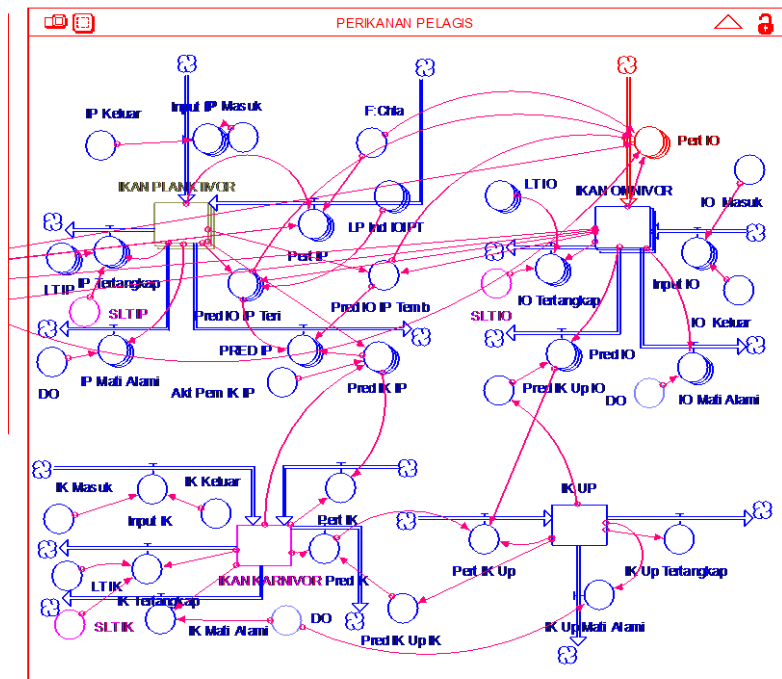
PERIKANAN PELAGIS

IP Keluar
Input IP Masuk
F Chla
Pert IO
LTIO
IKAN OMNIVOR
IO Masuk
IKAN PLANKTIVOR
LP Ind IOIPT
IP Tertangkap
Pert IP
LTIP
IO Tertangkap
Input IO
SLTIP
Pred IO IP Teri
Pred IO IP Temb
SLTIO
IO Keluar
PRED IP
Pred IO
DO
IP Mati Alami
Akt Pen IK IP
Pred IK IP
Pred IK Up IO
DO
IO Mati Alami
IK Masuk
IK Keluar
IK UP
Input IK
Pert IK
Pert IK Up
LTIK
IKAN KARNIVOR
Pred IK
IK Up Tertangkap
IK Tertangkap
SLTIK
DO
IK Mati Alami
Pred IK Up IK
IK Up Mati Alami